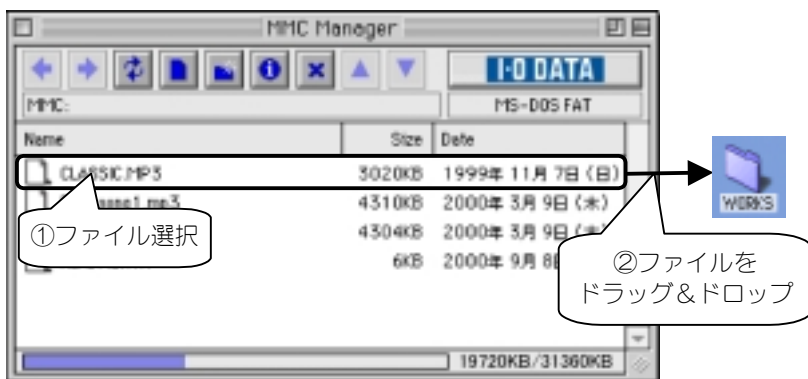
MMC Manager

I-O DATA

MMC:

MS-DOS FAT

| Name | Size | Date |
|---|---|---|
| CLASSIC.MP3 | 3020KB | 1999年 11月 7日（日） |
| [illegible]sne1.mp3 | 4310KB | 2000年 3月 9日（木） |
| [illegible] | 4304KB | 2000年 3月 9日（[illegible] |
| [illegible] | 6KB | 2000年 9月 8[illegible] |

①ファイル選択

②ファイルをドラッグ&ドロップ

WORKS

19720KB/31360KB